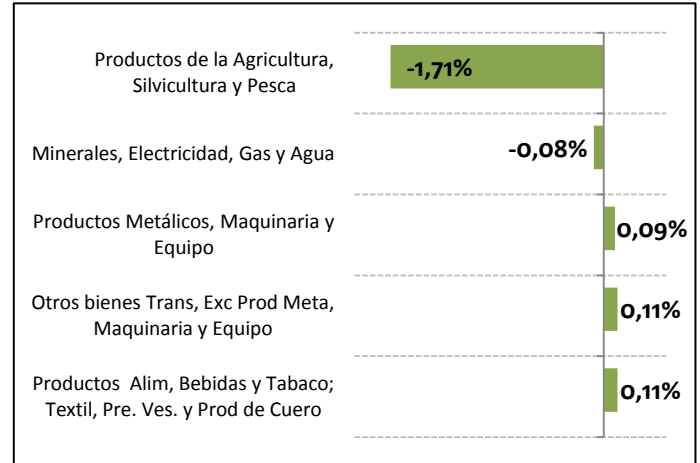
Productos de la Agricultura, Silvicultura y Pesca

-1,71%

Minerales, Electricidad, Gas y Agua

-0,08%

Productos Metálicos, Maquinaria y Equipo

0,09%

Otros bienes Trans, Exc Prod Meta, Maquinaria y Equipo

0,11%

Productos Alim, Bebidas y Tabaco; Textil, Pre. Ves. y Prod de Cuero

0,11%